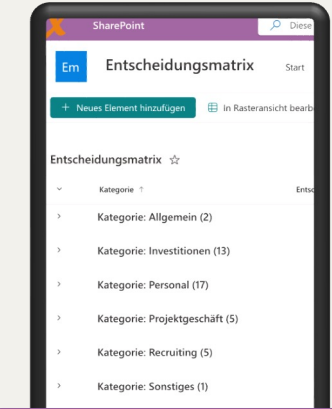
SharePoint

Diese

Em

Entscheidungsmatrix

Start

+ Neues Element hinzufügen

In Rasteransicht bearb

Entscheidungsmatrix ☆

Kategorie ↑

Ents

Kategorie: Allgemein (2)

Kategorie: Investitionen (13)

Kategorie: Personal (17)

Kategorie: Projektgeschäft (5)

Kategorie: Recruiting (5)

Kategorie: Sonstiges (1)